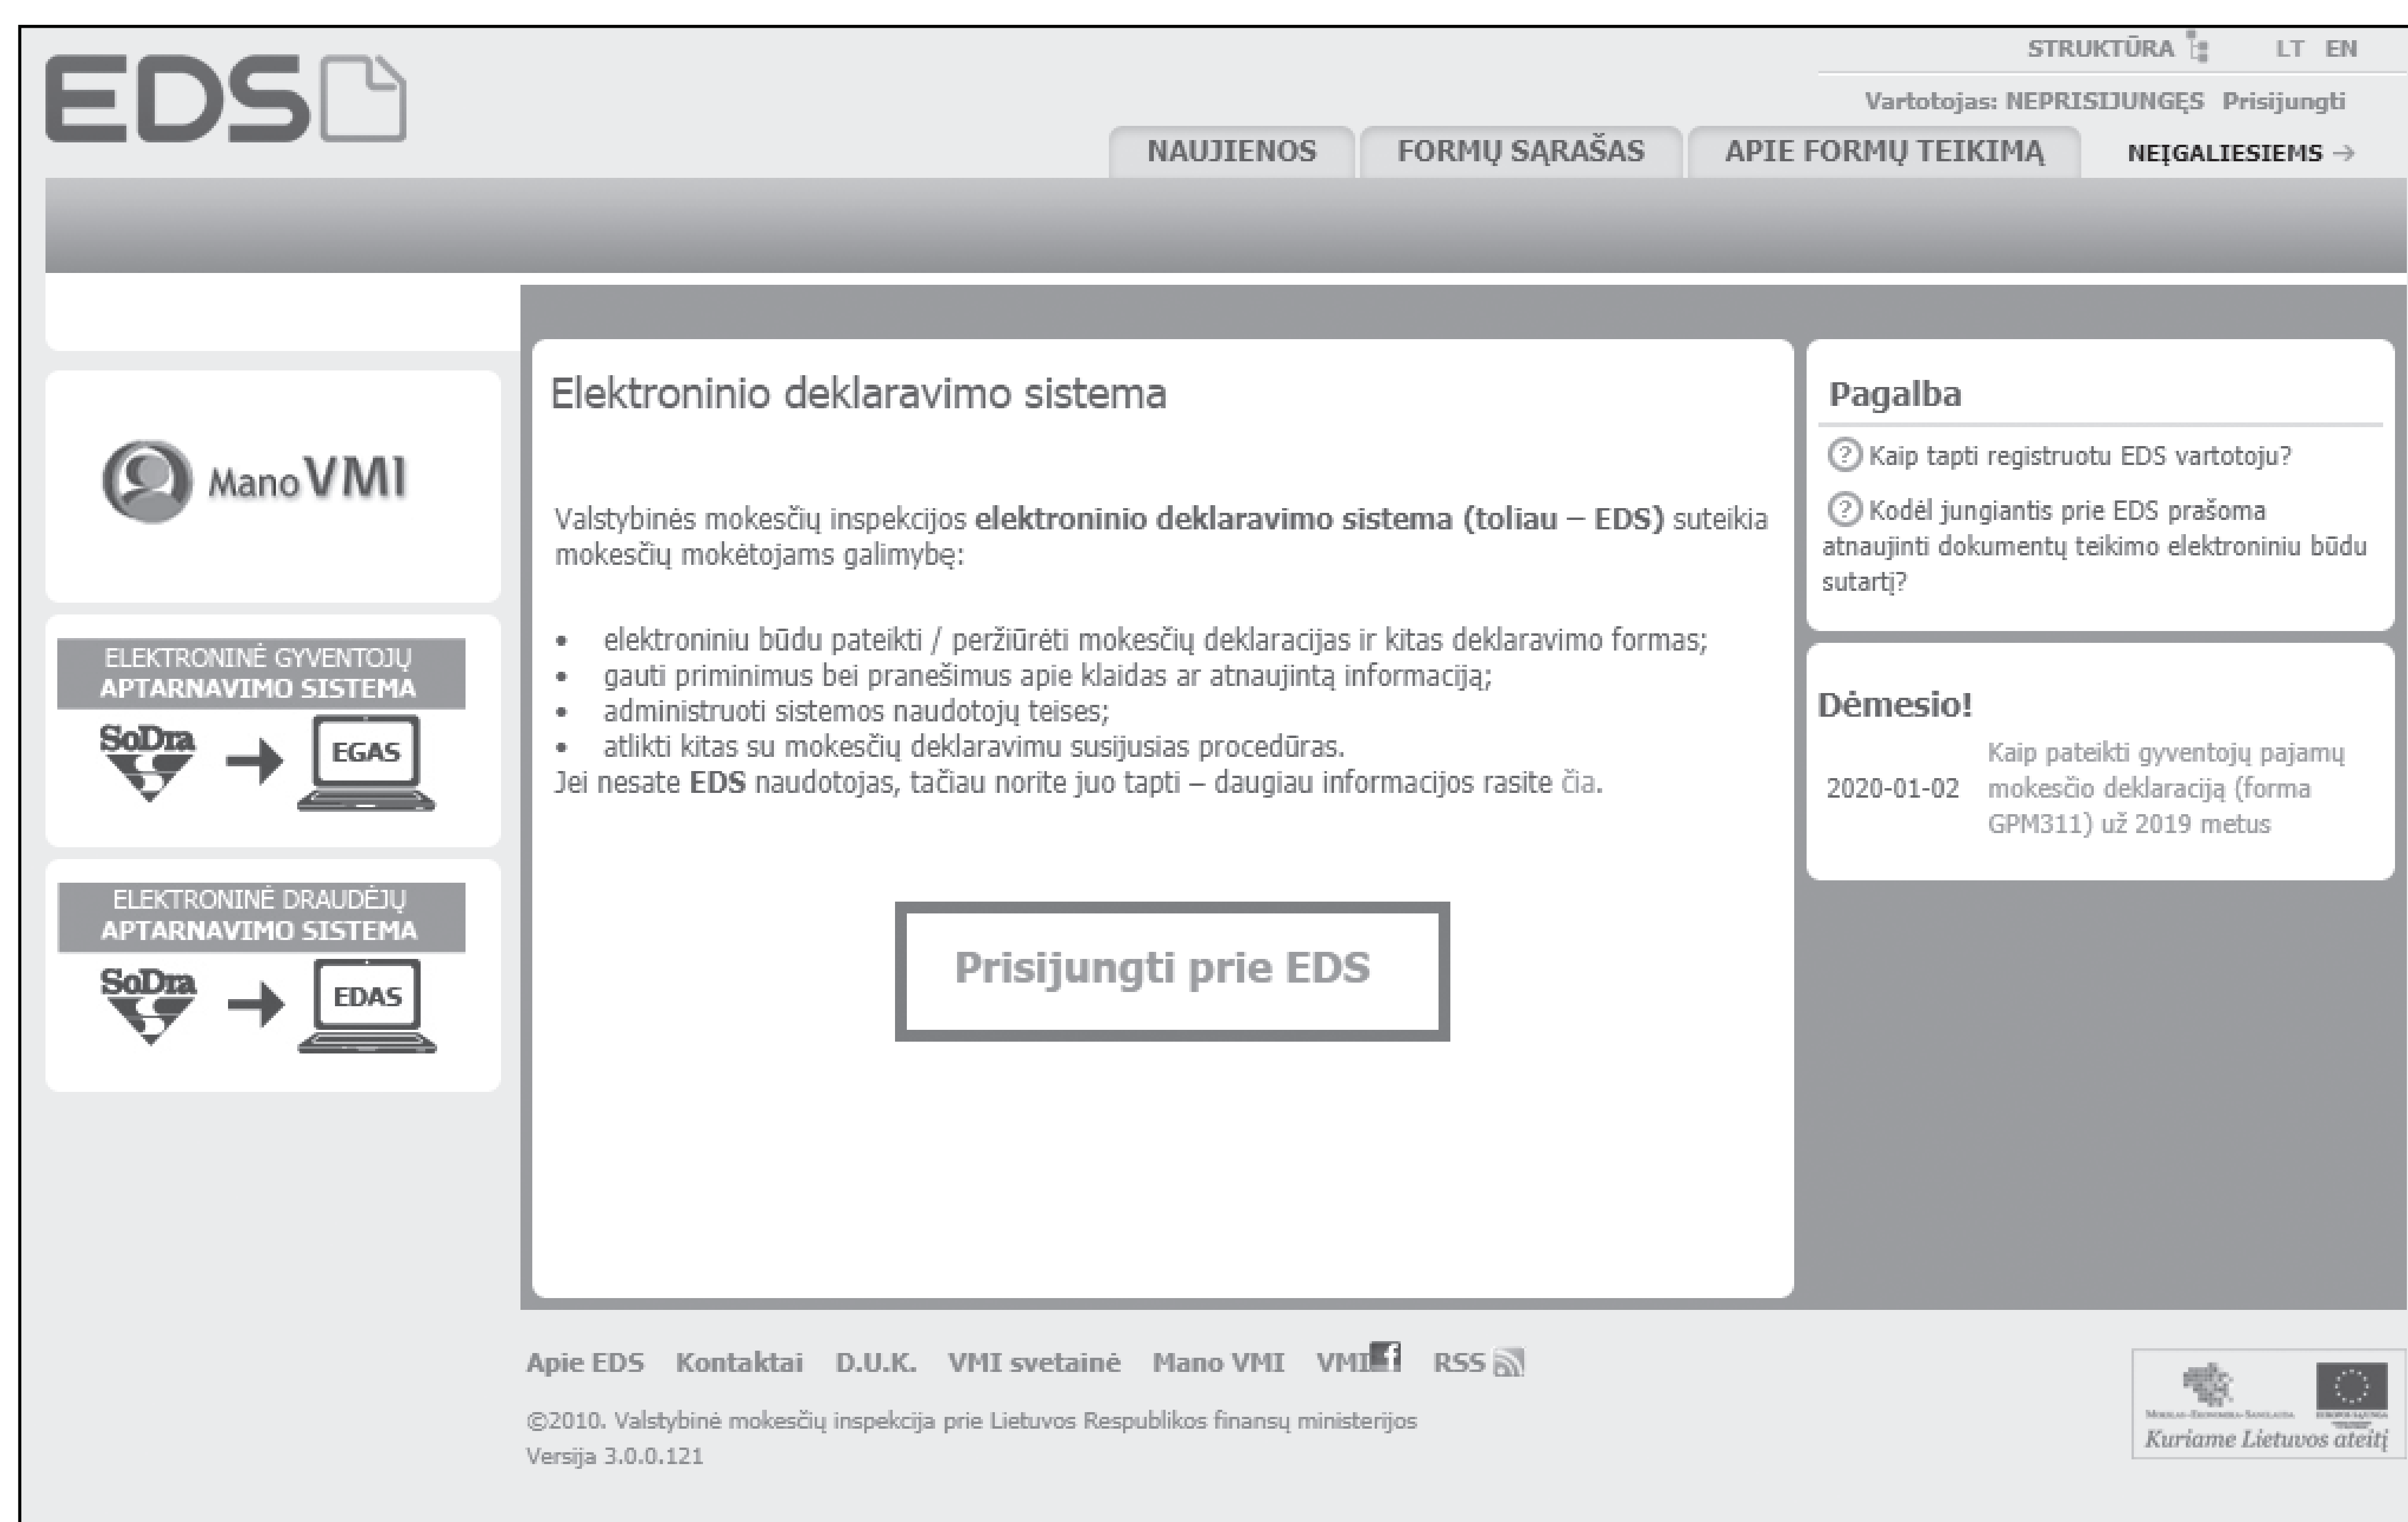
EDS

STRUKTŪRA LT EN

Vartotojas: NEPRISIJUNGĘS Prisijungti

NAUJIENOS FORMŲ SĄRAŠAS APIE FORMŲ TEIKIMĄ NEĮGALIESIEMS →

Mano VMI

ELEKTRONINĖ GYVENTOJŲ APTARNAVIMO SISTEMA

SoDra → EGAS

ELEKTRONINĖ DRAUDĖJŲ APTARNAVIMO SISTEMA

SoDra → EDAS

Elektroninio deklaravimo sistema

Valstybinės mokesčių inspekcijos **elektroninio deklaravimo sistema (toliau – EDS)** suteikia mokesčių mokėtojams galimybę:

- elektroniniu būdu pateikti / peržiūrėti mokesčių deklaracijas ir kitas deklaravimo formas;
- gauti priminimus bei pranešimus apie klaidas ar atnaujintą informaciją;
- administruoti sistemos naudotojų teises;
- atlikti kitas su mokesčių deklaravimu susijusias procedūras.

Jei nesate **EDS** naudotojas, tačiau norite juo tapti – daugiau informacijos rasite čia.

Prisijungti prie EDS

Pagalba

Kaip tapti registruotu EDS vartotoju?

Kodėl jungiantis prie EDS prašoma atnaujinti dokumentų teikimo elektroniniu būdu sutartį?

Dėmesio!

2020-01-02 Kaip pateikti gyventojų pajamų mokesčio deklaraciją (forma GPM311) už 2019 metus

Apie EDS Kontaktai D.U.K. VMI svetainė Mano VMI VMI RSS

©2010. Valstybinė mokesčių inspekcija prie Lietuvos Respublikos finansų ministerijos
Versija 3.0.0.121

Kuriame Lietuvos ateitį